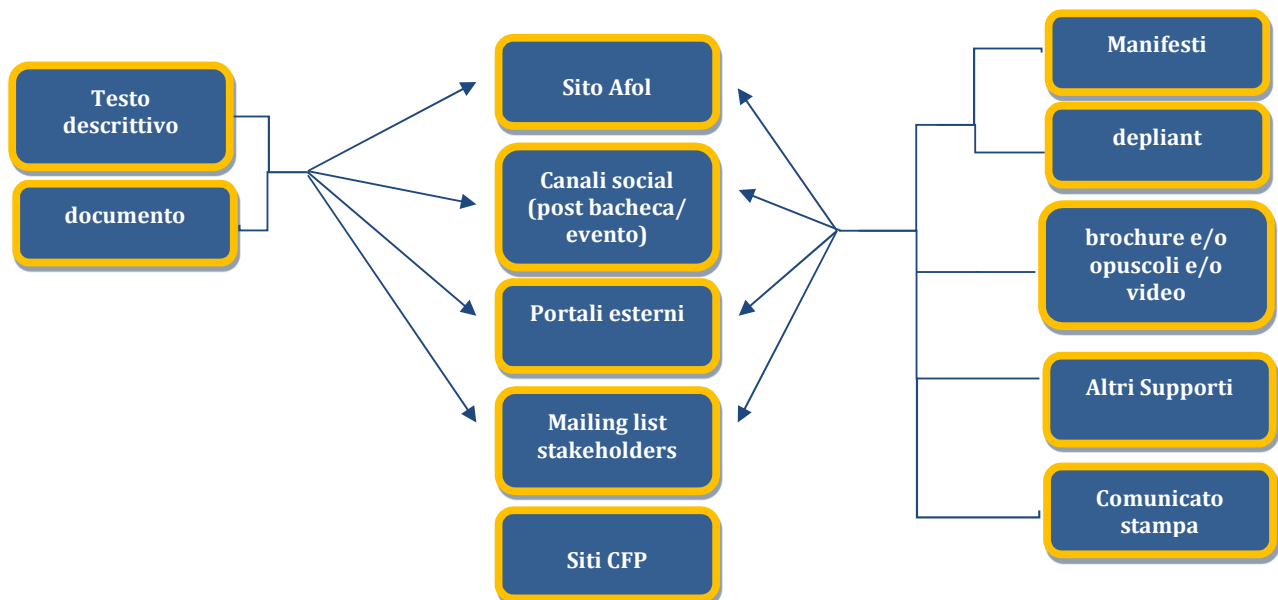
Testo descrittivo

documento

Sito Afol

Canali social (post bacheca/ evento)

Portali esterni

Mailing list stakeholders

Siti CFP

Manifesti

depliant

brochure e/o opuscoli e/o video

Altri Supporti

Comunicato stampa